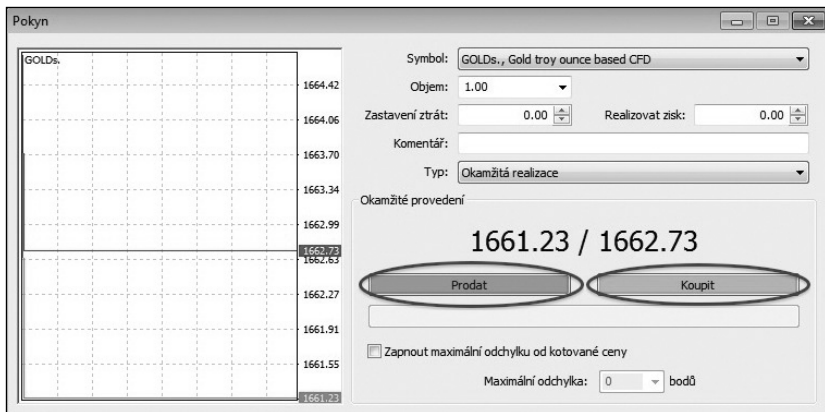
Pokyn

GOLDs.

1664.42
1664.06
1663.70
1663.34
1662.99
1662.73
1662.63
1662.27
1661.91
1661.55
1661.23

Symbol: GOLDs., Gold troy ounce based CFD

Objem: 1.00

Zastavení ztrát: 0.00

Realizovat zisk: 0.00

Komentář:

Typ: Okamžitá realizace

Okamžité provedení

1661.23 / 1662.73

Prodat

Koupit

Zapnout maximální odchylku od kotované ceny

Maximální odchylka: 0 bodů